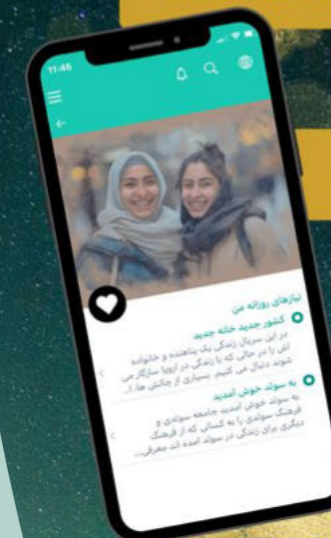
11:46

نیازهای روزانه من

کشور جدید خانه جدید

در این سریال زندگی یک پناهنده و خانواده اش را در حالی که با زندگی در اروپا سازگار می شوند دنبال می کنیم. بسیاری از چالش ها، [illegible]

به سوئد خوش آمدید

به سوئد خوش آمدید جامعه سوئدی و فرهنگ سوئدی را به کسانی که از فرهنگ دیگری برای زندگی در سوئد آمده اند معرفی...